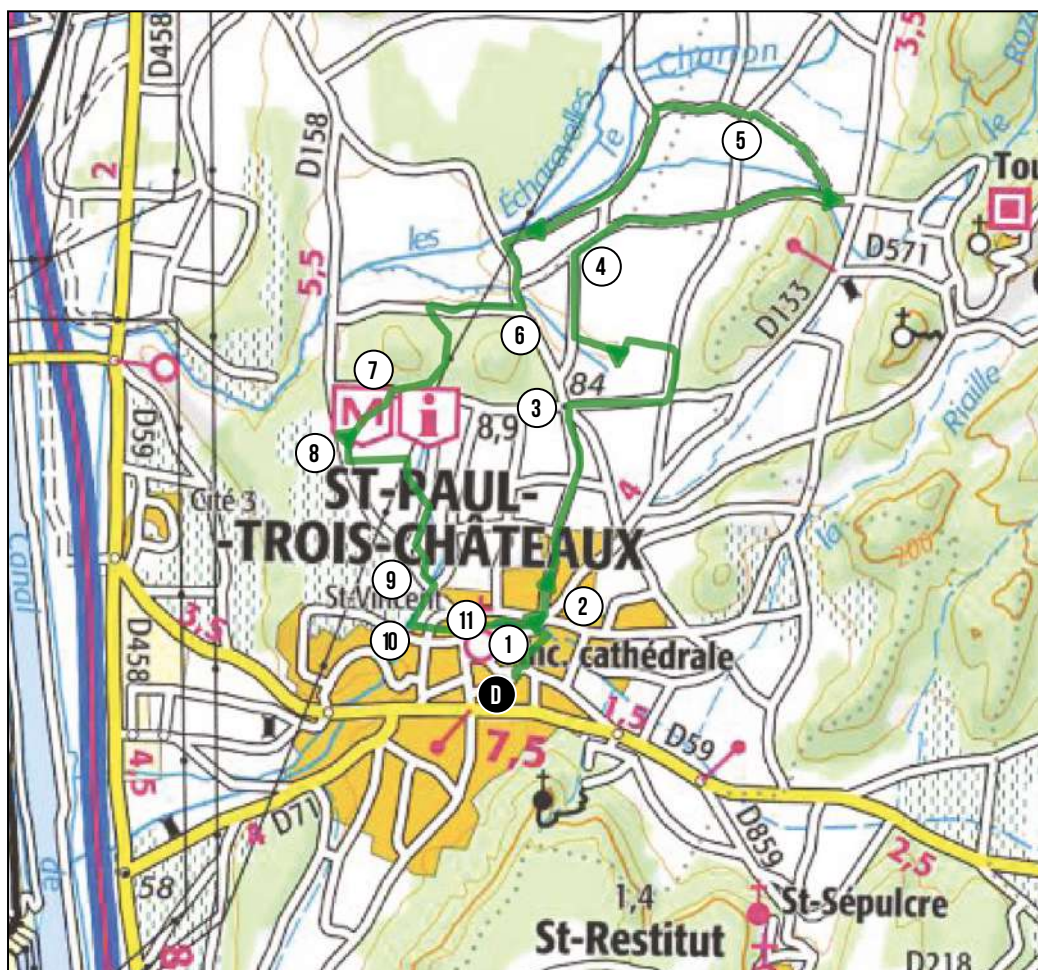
D458
D158
Charron
le
Échavarelles
les
5
Tou
D571
4
D133
6
7
84
3
M
i
8,9
8
ST-PAUL-
-TROIS-CHÂTEAUX
Cité 3
D59
le
Riaille
200
9
St-Vincent
2
10
11
1
anc. cathédrale
D
3,5
D458
4,5
1,5
D59
7,5
D71
D859
2,5
58
1,4
St-Sépulcre
St-Restitut
D218
2
5,5
Canal
de
4
8